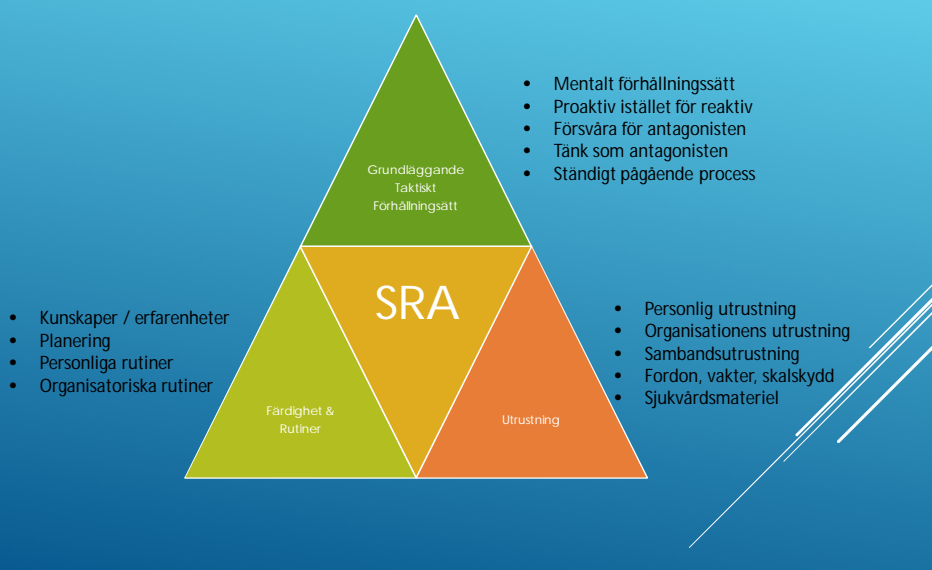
Grundläggande Taktiskt Förhållningsätt

- Mentalt förhållningssätt
- Proaktiv istället för reaktiv
- Försvåra för antagonisten
- Tänk som antagonisten
- Ständigt pågående process

SRA

- Kunskaper / erfarenheter
- Planering
- Personliga rutiner
- Organisatoriska rutiner

Färdighet & Rutiner

Utrustning

- Personlig utrustning
- Organisationens utrustning
- Sambandsutrustning
- Fordon, vakter, skalskydd
- Sjukvårdsmateriel